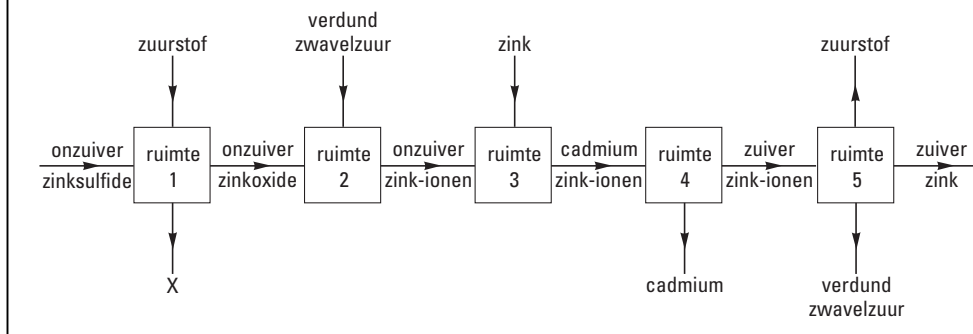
zuurstof

verdund
zwavelzuur

zink

zuurstof

onzuiver
zinksulfide

ruimte
1

onzuiver
zinkoxide

ruimte
2

onzuiver
zink-ionen

ruimte
3

cadmium
zink-ionen

ruimte
4

zuiver
zink-ionen

ruimte
5

zuiver
zink

X

cadmium

verdund
zwavelzuur